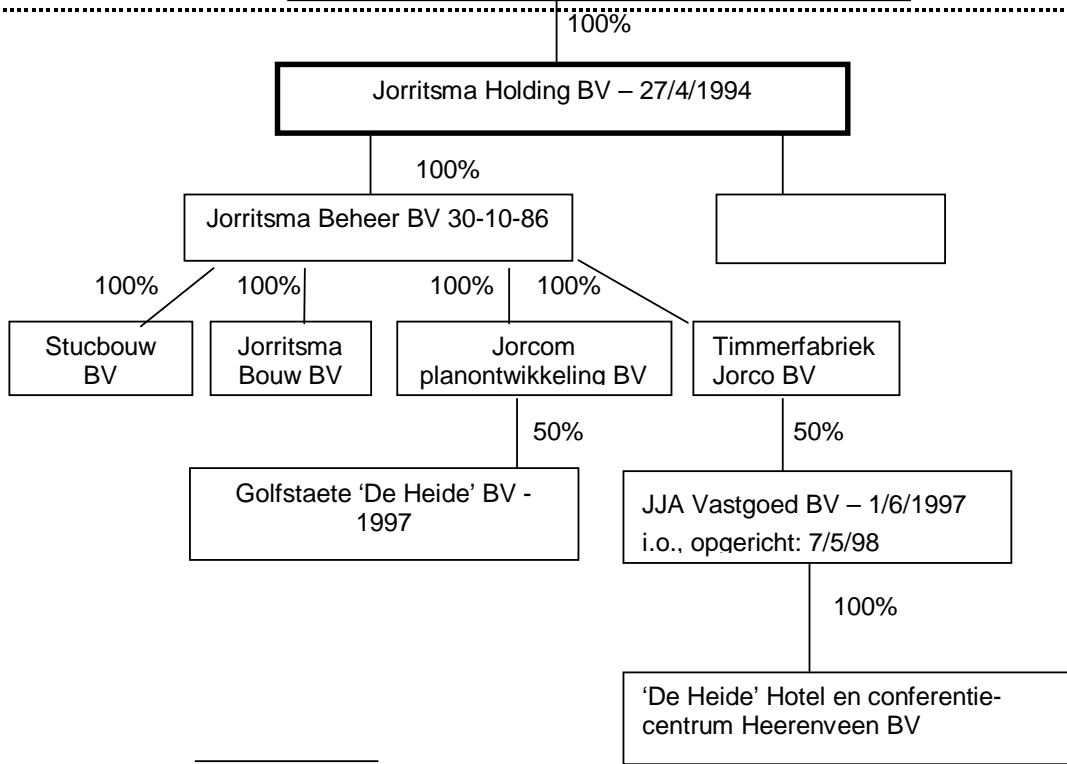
100%

Jorritsma Holding BV – 27/4/1994

100%

Jorritsma Beheer BV 30-10-86

100%

100%

100%

100%

Stucbouw BV

Jorritsma Bouw BV

Jorcom planontwikkeling BV

Timmerfabriek Jorco BV

50%

50%

Golfstaete 'De Heide' BV - 1997

JJA Vastgoed BV – 1/6/1997 i.o., opgericht: 7/5/98

100%

'De Heide' Hotel en conferentiecentrum Heerenveen BV